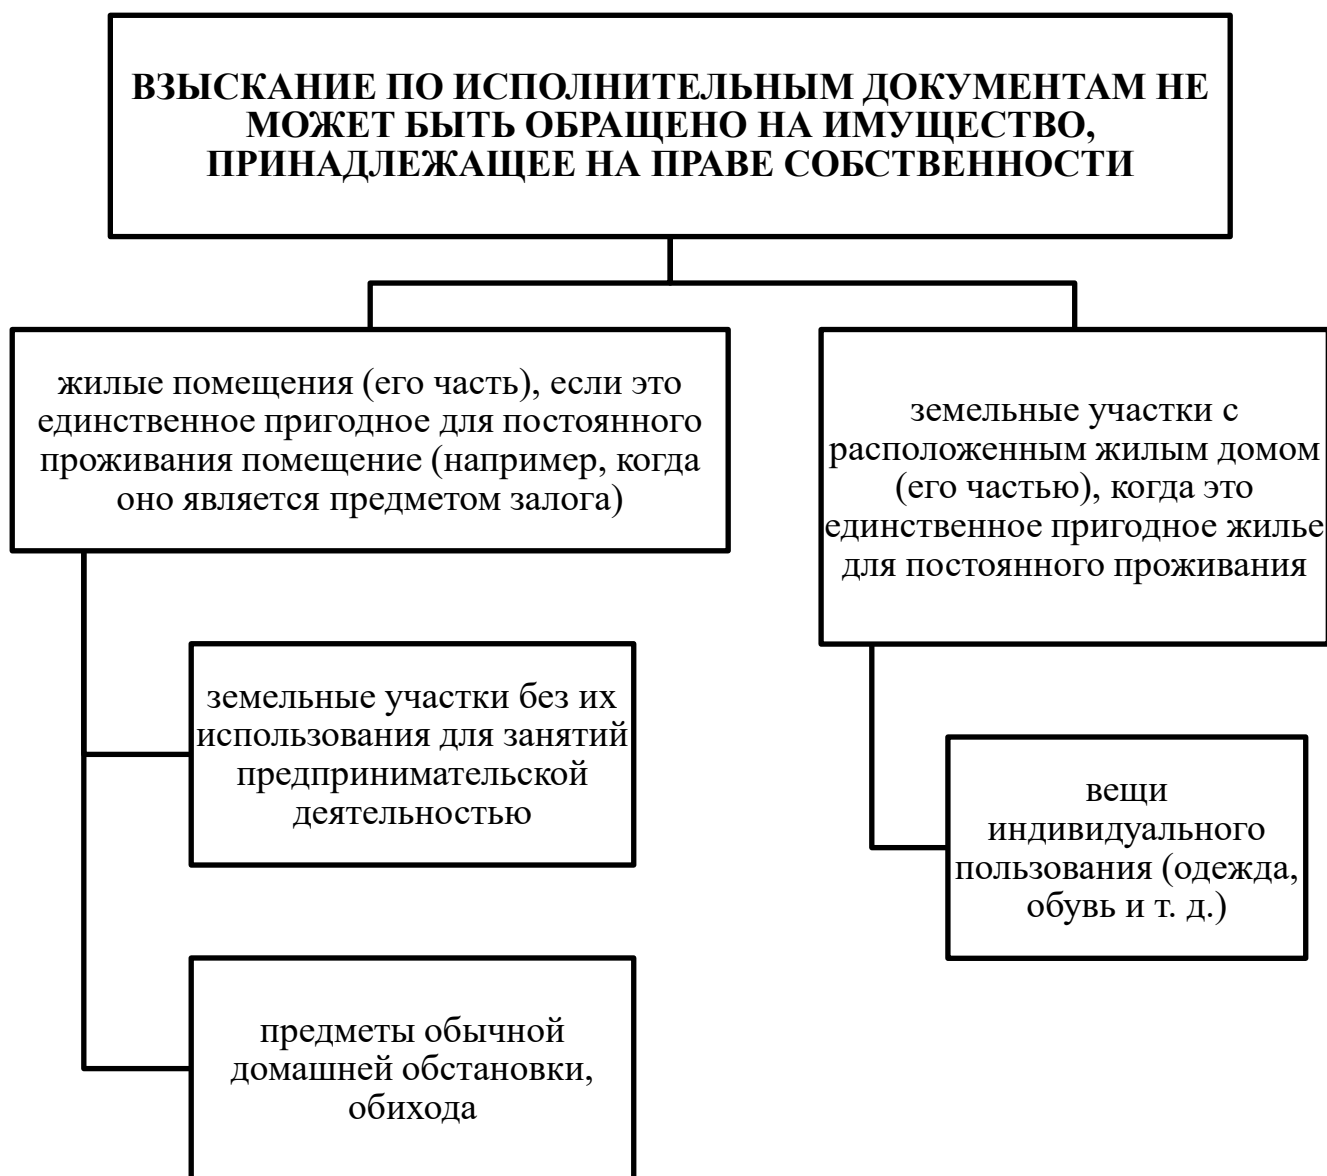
ВЗЫСКАНИЕ ПО ИСПОЛНИТЕЛЬНЫМ ДОКУМЕНТАМ НЕ МОЖЕТ БЫТЬ ОБРАЩЕНО НА ИМУЩЕСТВО, ПРИНАДЛЕЖАЩЕЕ НА ПРАВЕ СОБСТВЕННОСТИ

жилые помещения (его часть), если это единственное пригодное для постоянного проживания помещение (например, когда оно является предметом залога)

земельные участки с расположенным жилым домом (его частью), когда это единственное пригодное жилье для постоянного проживания

земельные участки без их использования для занятий предпринимательской деятельностью

вещи индивидуального пользования (одежда, обувь и т. д.)

предметы обычной домашней обстановки, обихода